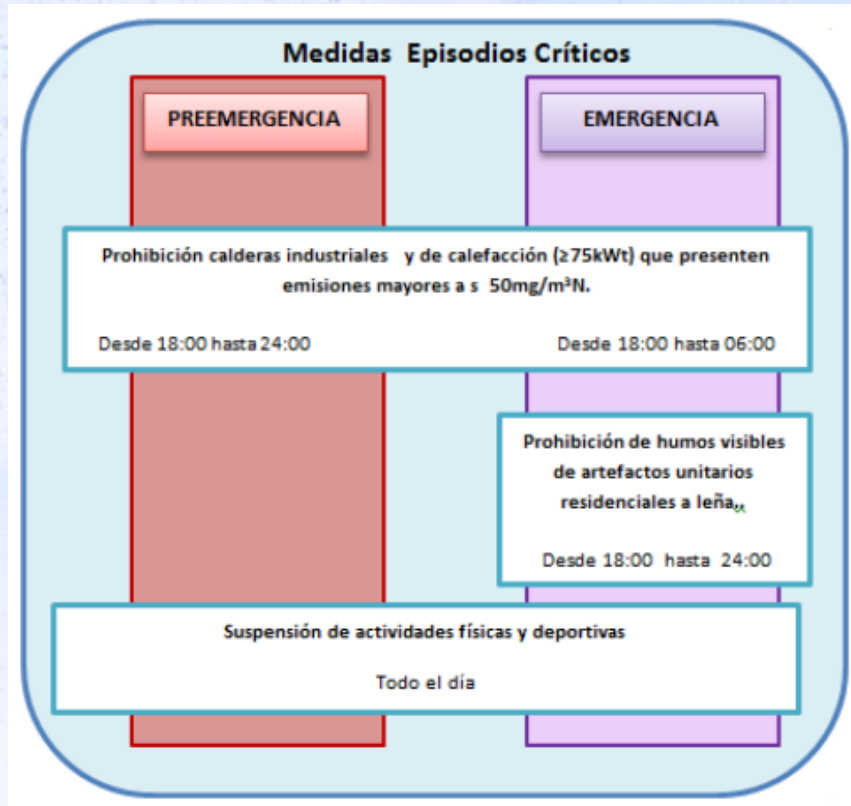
Medidas Episodios Críticos

PREEMERGENCIA

EMERGENCIA

Prohibición calderas industriales y de calefacción (≥75kWt) que presenten emisiones mayores a s 50mg/m³N.

Desde 18:00 hasta 24:00

Desde 18:00 hasta 06:00

Prohibición de humos visibles de artefactos unitarios residenciales a leña

Desde 18:00 hasta 24:00

Suspensión de actividades físicas y deportivas

Todo el día